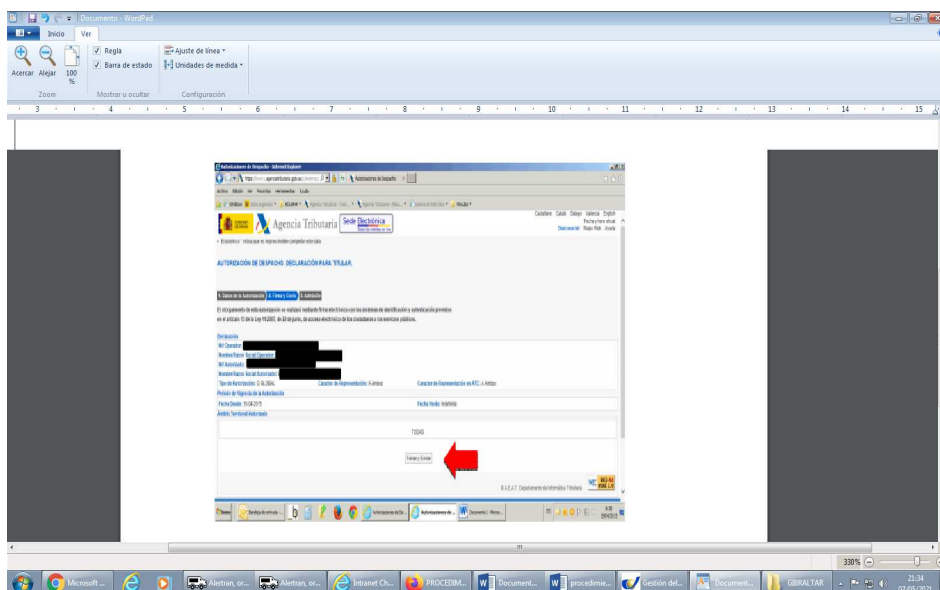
Documento - WordPad
Inicio Ver
Acercar Alejar 100 %
Zoom
Regla
Barra de estado
Mostrar u ocultar
Ajuste de línea
Unidades de medida
Configuración

Autorizaciones de Despacho - Internet Explorer
Autorizaciones de Despacho
Agencia Tributaria
Sede Electrónica
Castellano Català Galego Valencià English
AUTORIZACIÓN DE DESPACHO: DECLARACIÓN PARA TITULAR.
1. Datos de la Autorización 2. Firmar y Enviar 3. Autorización
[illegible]
Declaración
NIF Operador:
Nombre/Razón Social Operador:
NIF Autorizado:
Nombre/Razón Social Autorizado:
Tipo de Autorización: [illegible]
Carácter de Representación: A ambos
Carácter de Representación en ATC: A Ambos
Período de Vigencia de la Autorización
Fecha Desde: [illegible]
Fecha Hasta: Indefinida
Ámbito Territorial Autorizado
TODAS
Firmar y Enviar
A.E.A.T. Departamento de Informática Tributaria

330%
Microsoft ... Alertran, or... Alertran, or... Intranet Ch... PROCEDIM... Document... procedimie... Gestión del... Document... GIBRALTAR
21:34
07/05/2021